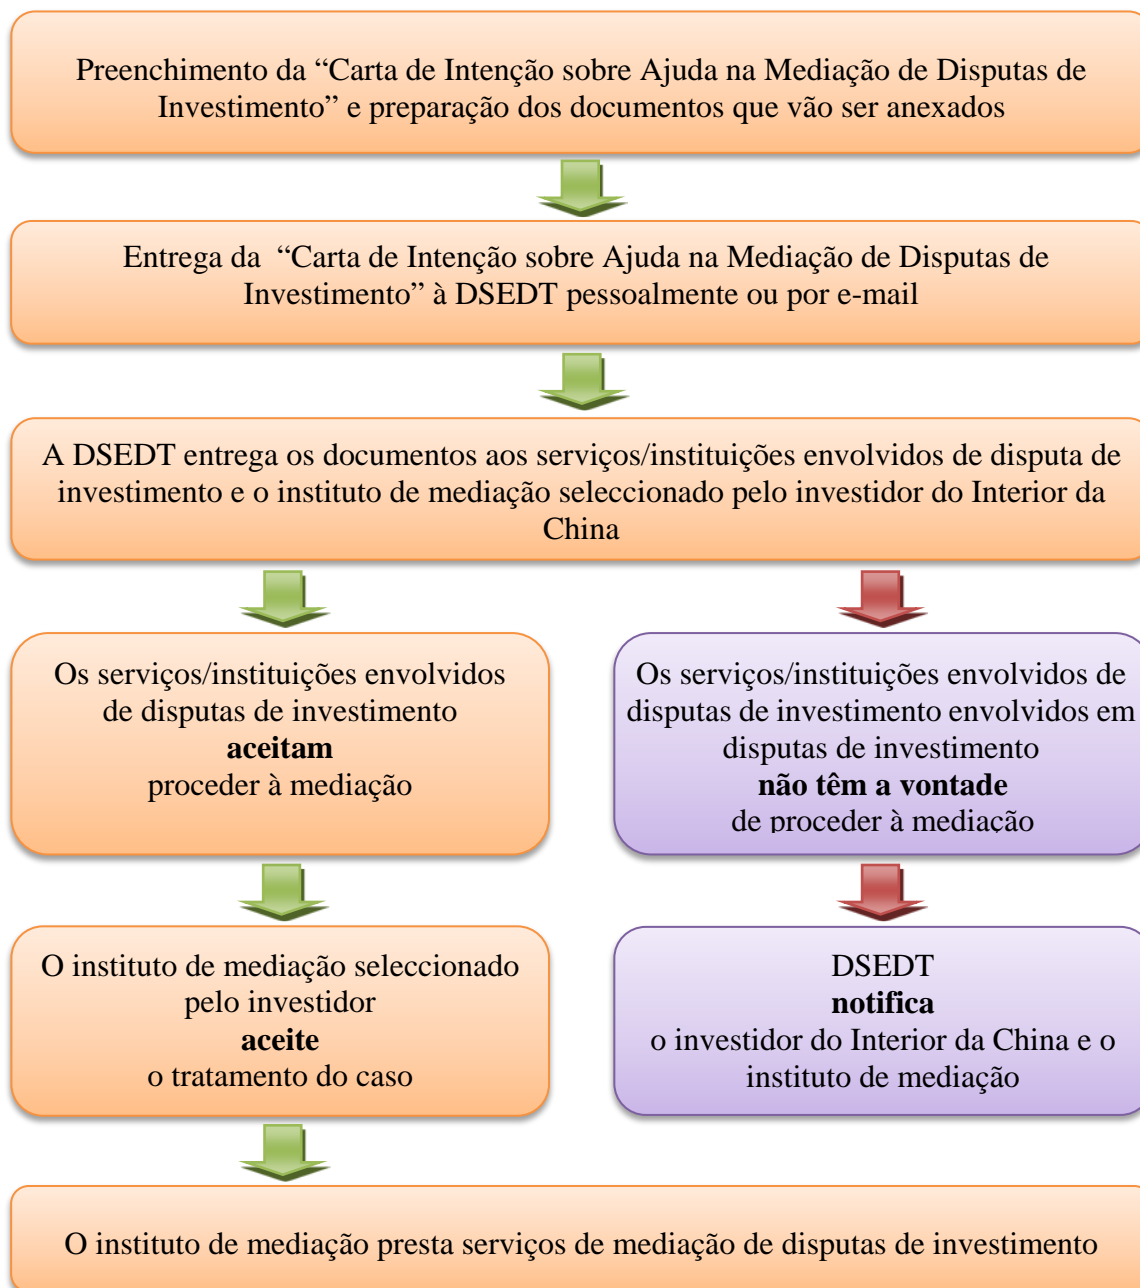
Preenchimento da “Carta de Intenção sobre Ajuda na Mediação de Disputas de Investimento” e preparação dos documentos que vão ser anexados

Entrega da “Carta de Intenção sobre Ajuda na Mediação de Disputas de Investimento” à DSEDT pessoalmente ou por e-mail

A DSEDT entrega os documentos aos serviços/instituições envolvidos de disputa de investimento e o instituto de mediação seleccionado pelo investidor do Interior da China

Os serviços/instituições envolvidos de disputas de investimento **aceitam** proceder à mediação

Os serviços/instituições envolvidos de disputas de investimento envolvidos em disputas de investimento **não têm a vontade** de proceder à mediação

O instituto de mediação seleccionado pelo investidor **aceite** o tratamento do caso

DSEDT **notifica** o investidor do Interior da China e o instituto de mediação

O instituto de mediação presta serviços de mediação de disputas de investimento